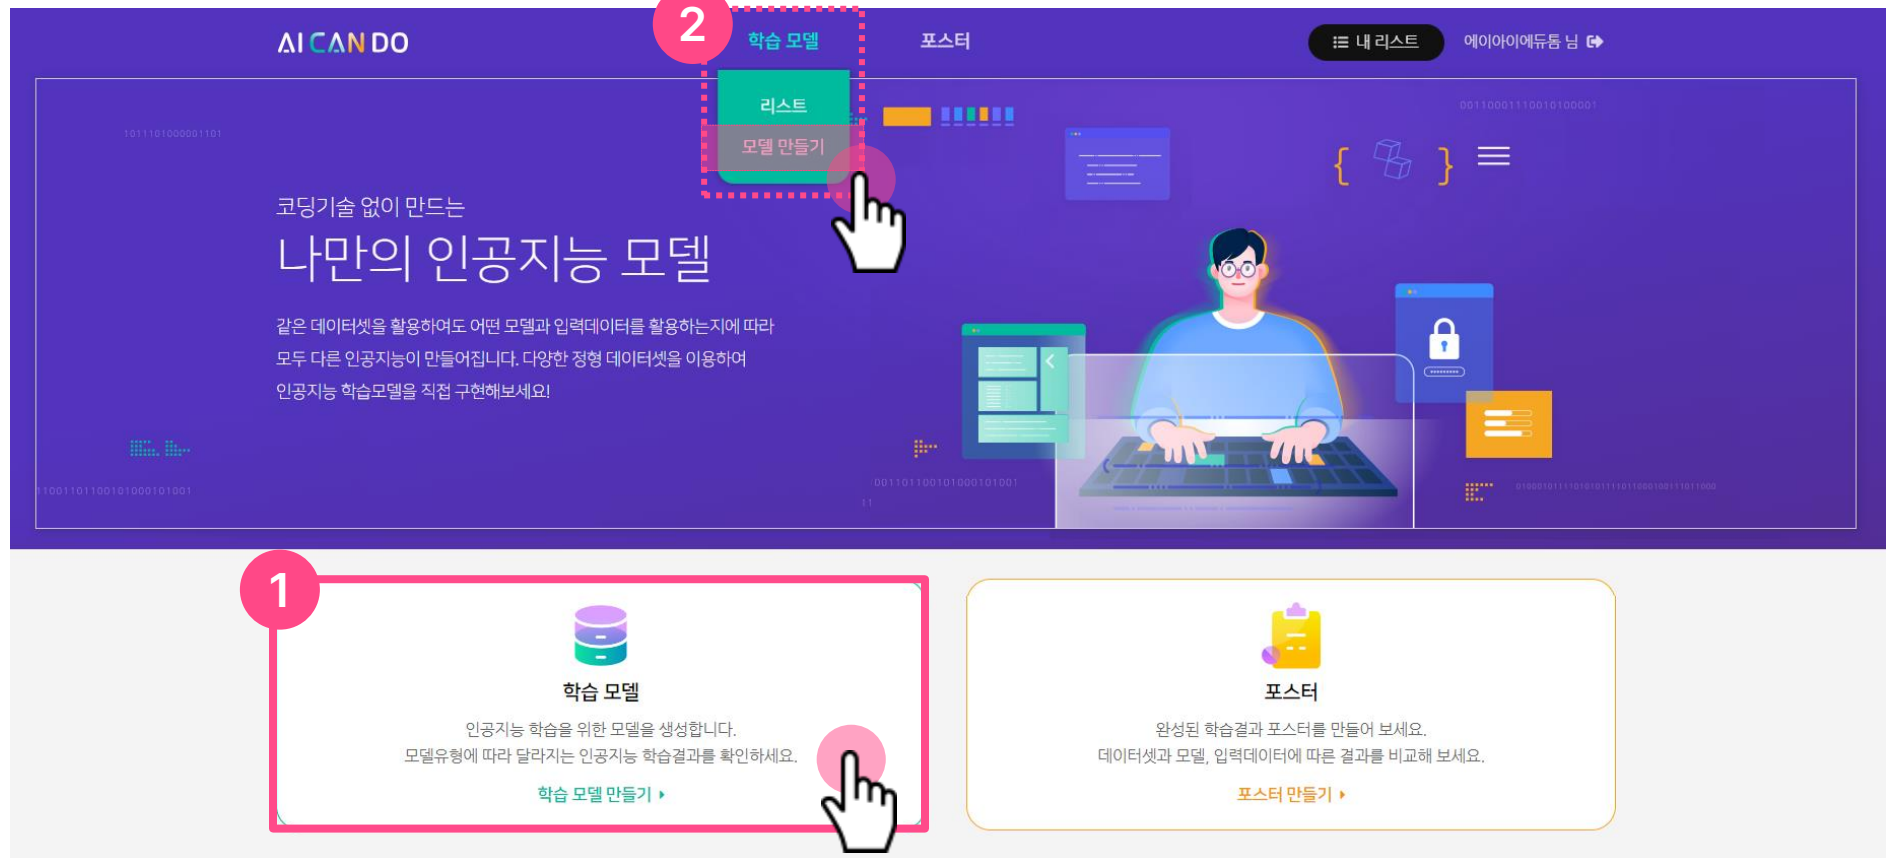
AI CAN DO

2

학습 모델

포스터

내 리스트

에이아이에듀톡 님

리스트

모델 만들기

1011101000001101

0011000111001010000

코딩기술 없이 만드는

나만의 인공지능 모델

같은 데이터셋을 활용하여도 어떤 모델과 입력데이터를 활용하는지에 따라 모두 다른 인공지능이 만들어집니다. 다양한 정형 데이터셋을 이용하여 인공지능 학습모델을 직접 구현해보세요!

1100110110010101000101001

0011011001010100010100​1

1

학습 모델

인공지능 학습을 위한 모델을 생성합니다.
모델유형에 따라 달라지는 인공지능 학습결과를 확인하세요.

학습 모델 만들기

포스터

완성된 학습결과 포스터를 만들어 보세요.
데이터셋과 모델, 입력데이터에 따른 결과를 비교해 보세요.

포스터 만들기